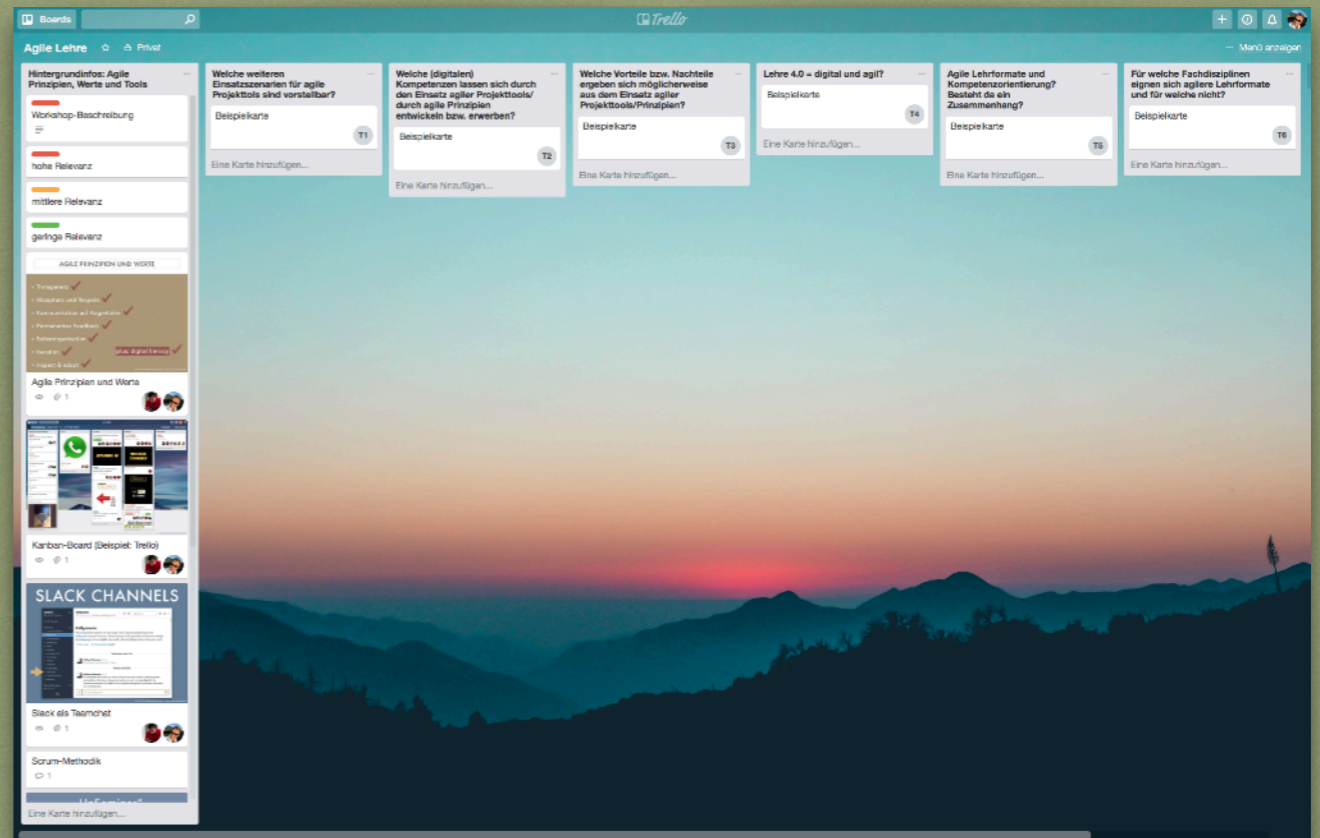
Boards

Trello

Agile Lehre ☆ Privat

··· Menü anzeigen

Hintergrundinfos: Agile Prinzipien, Werte und Tools

Workshop-Beschreibung

hohe Relevanz

mittlere Relevanz

geringe Relevanz

AGILE PRINZIPIEN UND WERTE

Transparenz
Akzeptanz und Respekt
Kommunikation auf Augenhöhe
Permanentes Feedback
Selbstorganisation
Iteration
Inspect & adapt
plus: digital literacy

Agile Prinzipien und Werte

1

Kanban-Board (Beispiel: Trello)

1

SLACK CHANNELS

Slack als Teamchat

1

Scrum-Methodik

1

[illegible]

Eine Karte hinzufügen...

Welche weiteren Einsatzszenarien für agile Projekttools sind vorstellbar?

Beispielkarte

T1

Eine Karte hinzufügen...

Welche (digitalen) Kompetenzen lassen sich durch den Einsatz agiler Projekttools/ durch agile Prinzipien entwickeln bzw. erwerben?

Beispielkarte

T2

Eine Karte hinzufügen...

Welche Vorteile bzw. Nachteile ergeben sich möglicherweise aus dem Einsatz agiler Projekttools/Prinzipien?

Beispielkarte

T3

Eine Karte hinzufügen...

Lehre 4.0 = digital und agil?

Beispielkarte

T4

Eine Karte hinzufügen...

Agile Lehrformate und Kompetenzorientierung? Besteht da ein Zusammenhang?

Beispielkarte

T5

Eine Karte hinzufügen...

Für welche Fachdisziplinen eignen sich agilere Lehrformate und für welche nicht?

Beispielkarte

T6

Eine Karte hinzufügen...